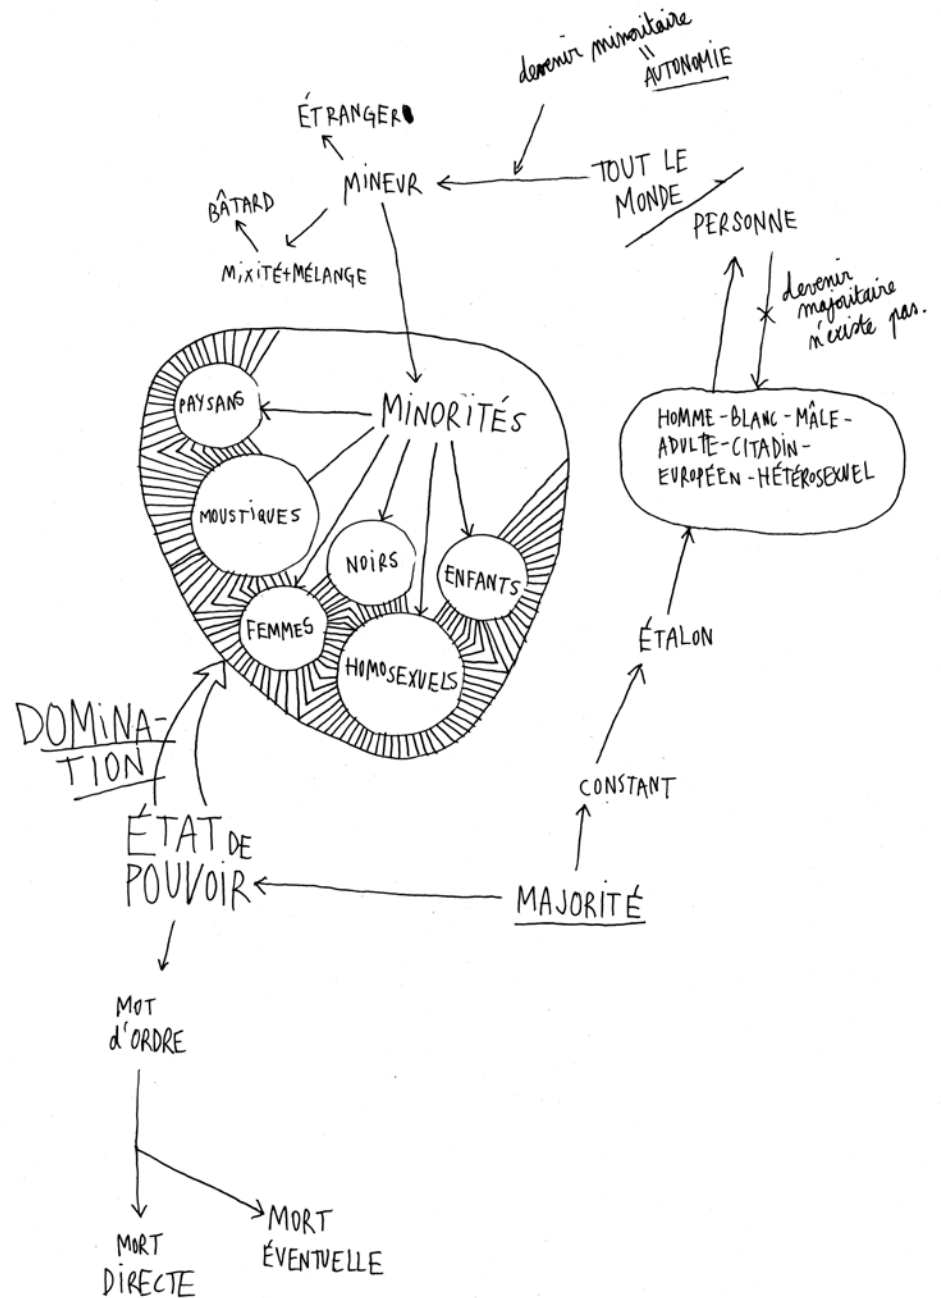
devenir minoritaire
=
AUTONOMIE

ÉTRANGER

MINEUR

TOUT LE MONDE

BÂTARD

MIXITÉ+MÉLANGE

PERSONNE

devenir majoritaire n'existe pas.

MINORITÉS

PAYSANS

MOUSTIQUES

NOIRS

ENFANTS

FEMMES

HOMOSEXUELS

HOMME-BLANC-MÂLE-ADULTE-CITADIN-EUROPÉEN-HÉTÉROSEXUEL

ÉTALON

DOMINATION

CONSTANT

ÉTAT DE POUVOIR

MAJORITÉ

MOT d'ORDRE

MORT DIRECTE

MORT ÉVENTUELLE